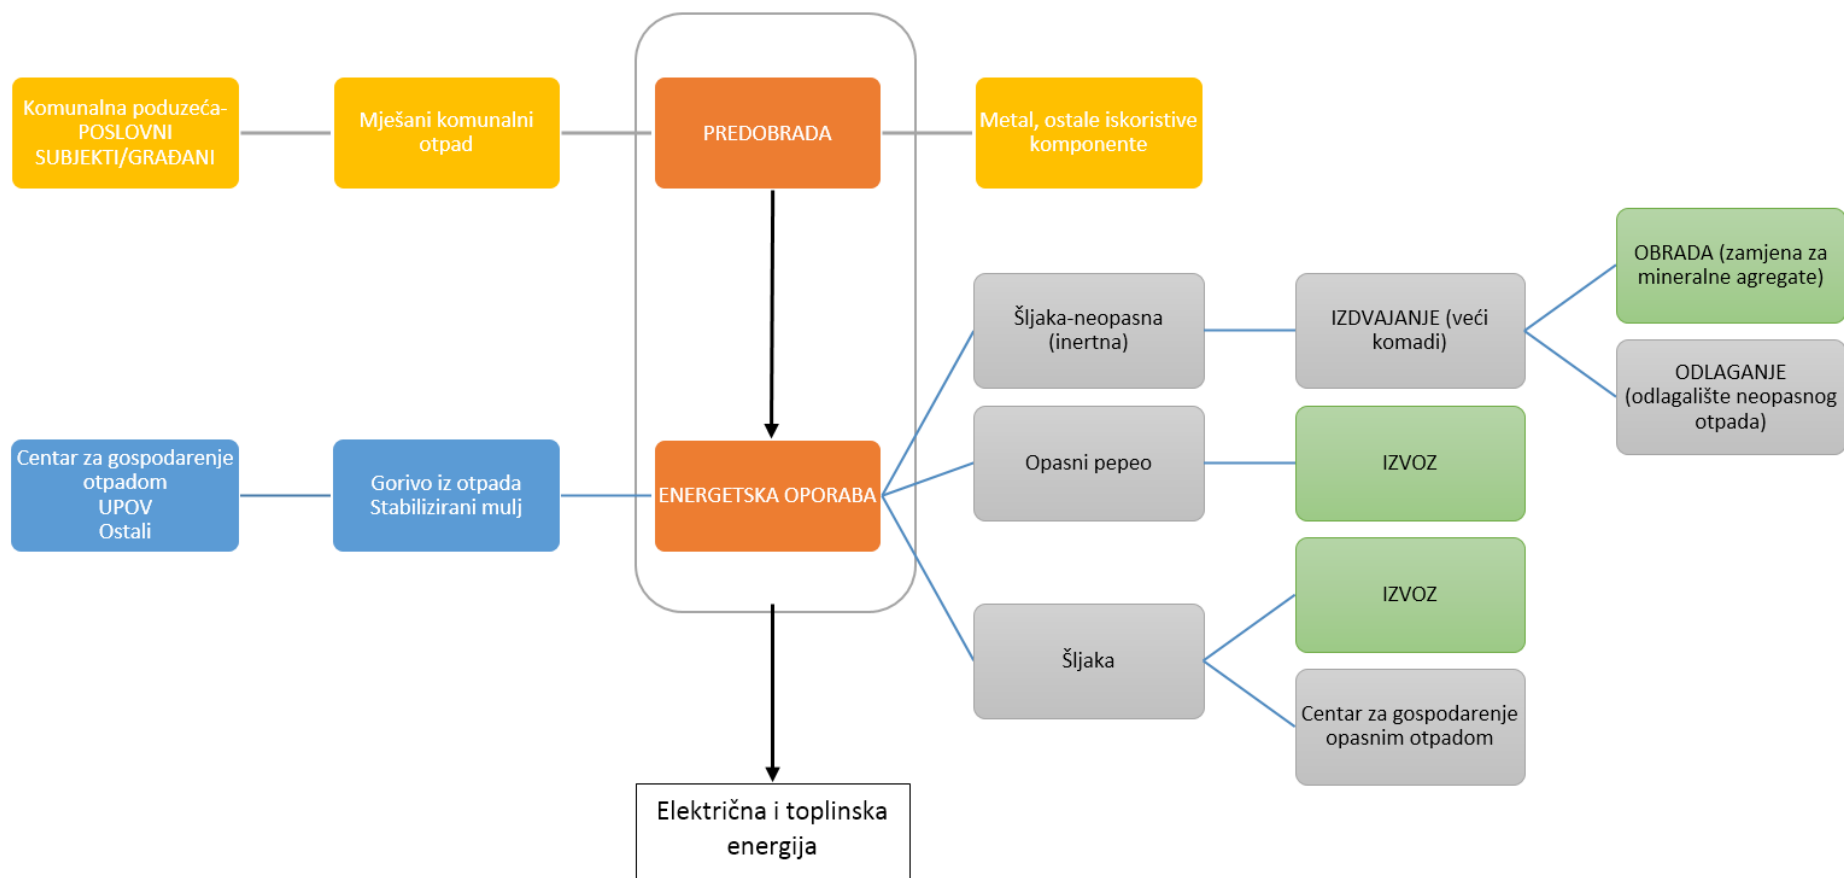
Komunalna poduzeća-POSLOVNI SUBJEKTI/GRAĐANI

Mješani komunalni otpad

PREDOBRADA

Metal, ostale iskoristive komponente

OBRADA (zamjena za mineralne agregate)

Šljaka-neopasna (inertna)

IZDVAJANJE (veći komadi)

ODLAGANJE (odlagalište neopasnog otpada)

Centar za gospodarenje otpadom UPOV Ostali

Gorivo iz otpada Stabilizirani mulj

ENERGETSKA OPORABA

Opasni pepeo

IZVOZ

IZVOZ

Šljaka

Centar za gospodarenje opasnim otpadom

Električna i toplinska energija